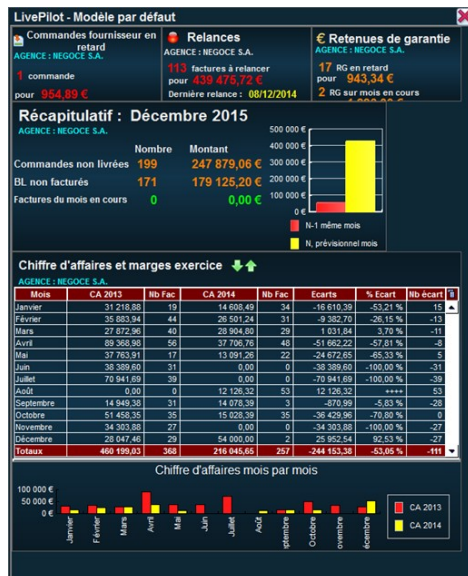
LivePilot - Modèle par défaut

Commandes fournisseur en retard
AGENCE : NEGOCE S.A.
1 commande
pour 954,89 €

Relances
AGENCE : NEGOCE S.A.
113 factures à relancer
pour 439 475,72 €
Dernière relance : 08/12/2014

€ Retenues de garantie
AGENCE : NEGOCE S.A.
17 RG en retard
pour 943,34 €
2 RG sur mois en cours
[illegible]

Récapitulatif : Décembre 2015
AGENCE : NEGOCE S.A.

| | Nombre | Montant |
|---|---|---|
| Commandes non livrées | 199 | 247 879,06 € |
| BL non facturés | 171 | 179 125,20 € |
| Factures du mois en cours | 0 | 0,00 € |

500 000 €
400 000 €
300 000 €
200 000 €
100 000 €
0 €
N-1 même mois
N, prévisionnel mois

Chiffre d'affaires et marges exercice
AGENCE : NEGOCE S.A.

| Mois | CA 2013 | Nb Fac | CA 2014 | Nb Fac | Ecarts | % Ecart | Nb écart |
|---|---|---|---|---|---|---|---|
| Janvier | 31 218,88 | 19 | 14 608,49 | 34 | -16 610,39 | -53,21 % | 15 |
| Février | 35 883,94 | 44 | 26 501,24 | 31 | -9 382,70 | -26,15 % | -13 |
| Mars | 27 872,96 | 40 | 28 904,80 | 29 | 1 031,84 | 3,70 % | -11 |
| Avril | 89 368,98 | 56 | 37 706,76 | 48 | -51 662,22 | -57,81 % | -8 |
| Mai | 37 763,91 | 17 | 13 091,26 | 22 | -24 672,65 | -65,33 % | 5 |
| Juin | 38 389,60 | 31 | 0,00 | 0 | -38 389,60 | -100,00 % | -31 |
| Juillet | 70 941,69 | 39 | 0,00 | 0 | -70 941,69 | -100,00 % | -39 |
| Août | 0,00 | 0 | 12 126,32 | 53 | 12 126,32 | ***** | 53 |
| Septembre | 14 949,38 | 31 | 14 078,39 | 3 | -870,99 | -5,83 % | -28 |
| Octobre | 51 458,35 | 35 | 15 028,39 | 35 | -36 429,96 | -70,80 % | 0 |
| Novembre | 34 303,88 | 27 | 0,00 | 0 | -34 303,88 | -100,00 % | -27 |
| Décembre | 28 047,46 | 29 | 54 000,00 | 2 | 25 952,54 | 92,53 % | -27 |
| Totaux | 460 199,03 | 368 | 216 045,65 | 257 | -244 153,38 | -53,05 % | -111 |

Chiffre d'affaires mois par mois
100 000 €
50 000 €
0 €
Janvier
Février
Mars
Avril
Mai
Juin
Juillet
Août
Septembre
Octobre
Novembre
Décembre
CA 2013
CA 2014